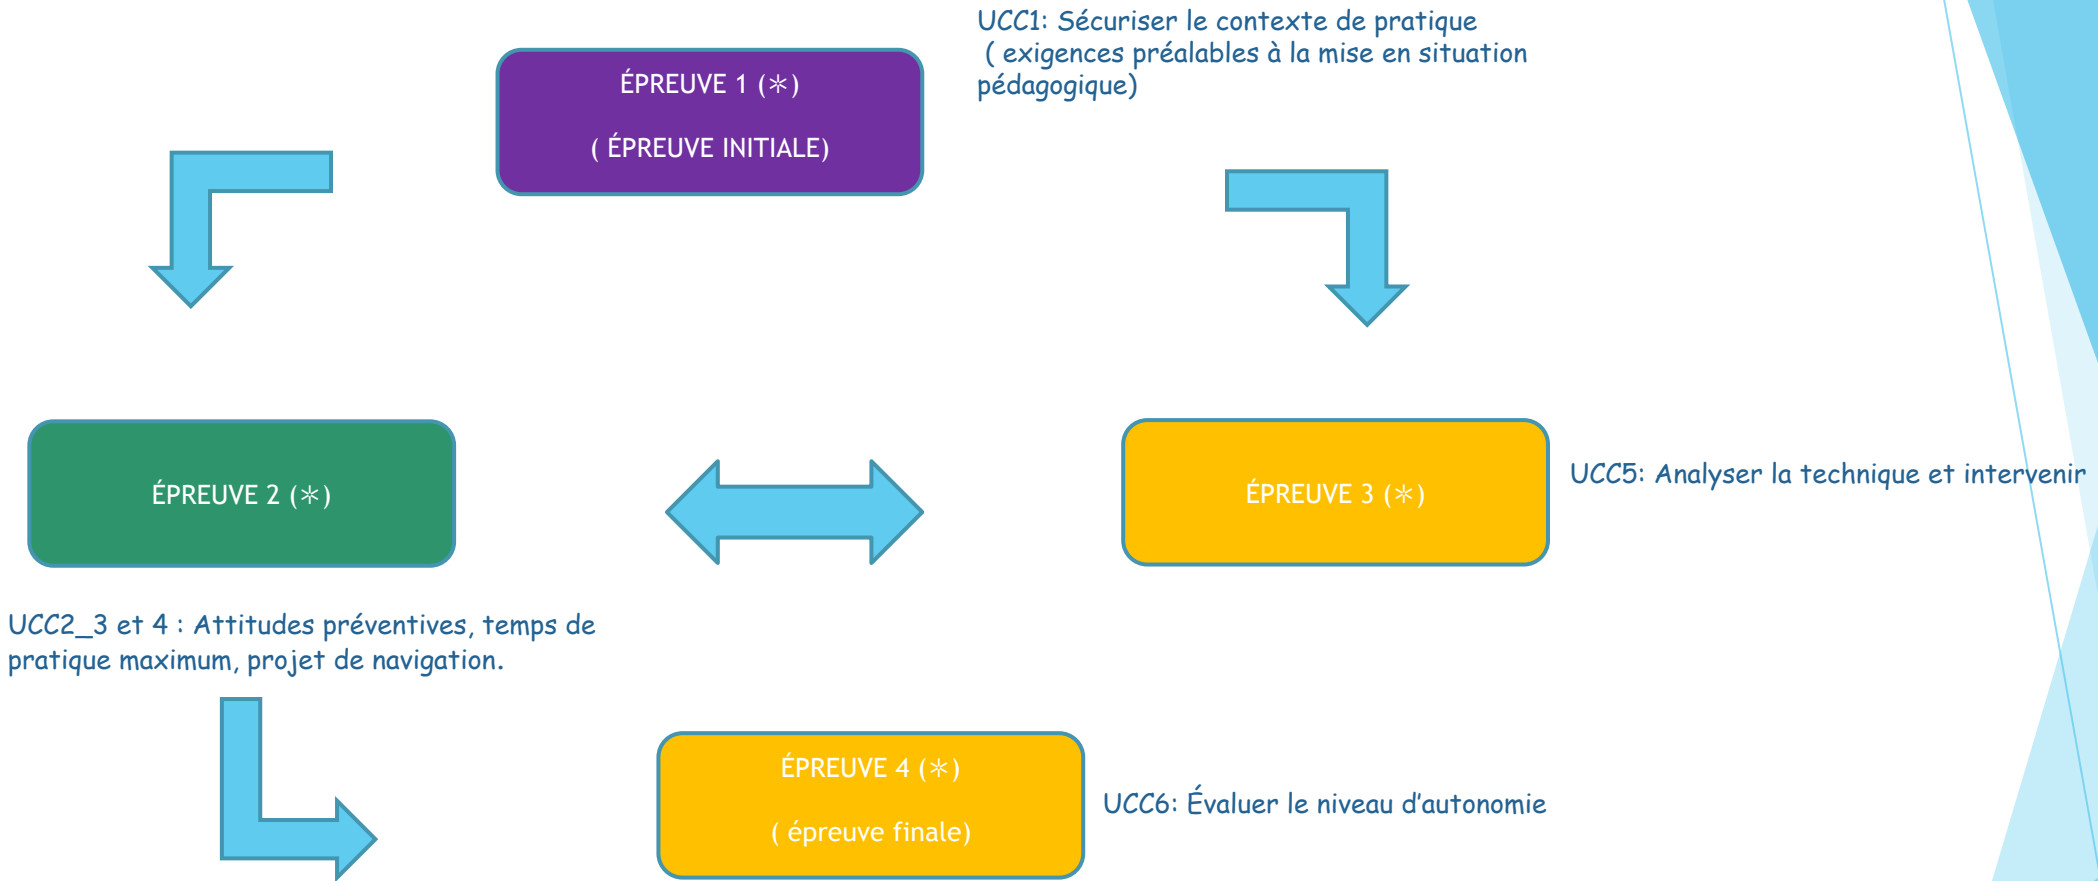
ÉPREUVE 1 (*)

( ÉPREUVE INITIALE)

UCC1: Sécuriser le contexte de pratique ( exigences préalables à la mise en situation pédagogique)

ÉPREUVE 2 (*)

ÉPREUVE 3 (*)

UCC5: Analyser la technique et intervenir

UCC2_3 et 4 : Attitudes préventives, temps de pratique maximum, projet de navigation.

ÉPREUVE 4 (*)

( épreuve finale)

UCC6: Évaluer le niveau d'autonomie